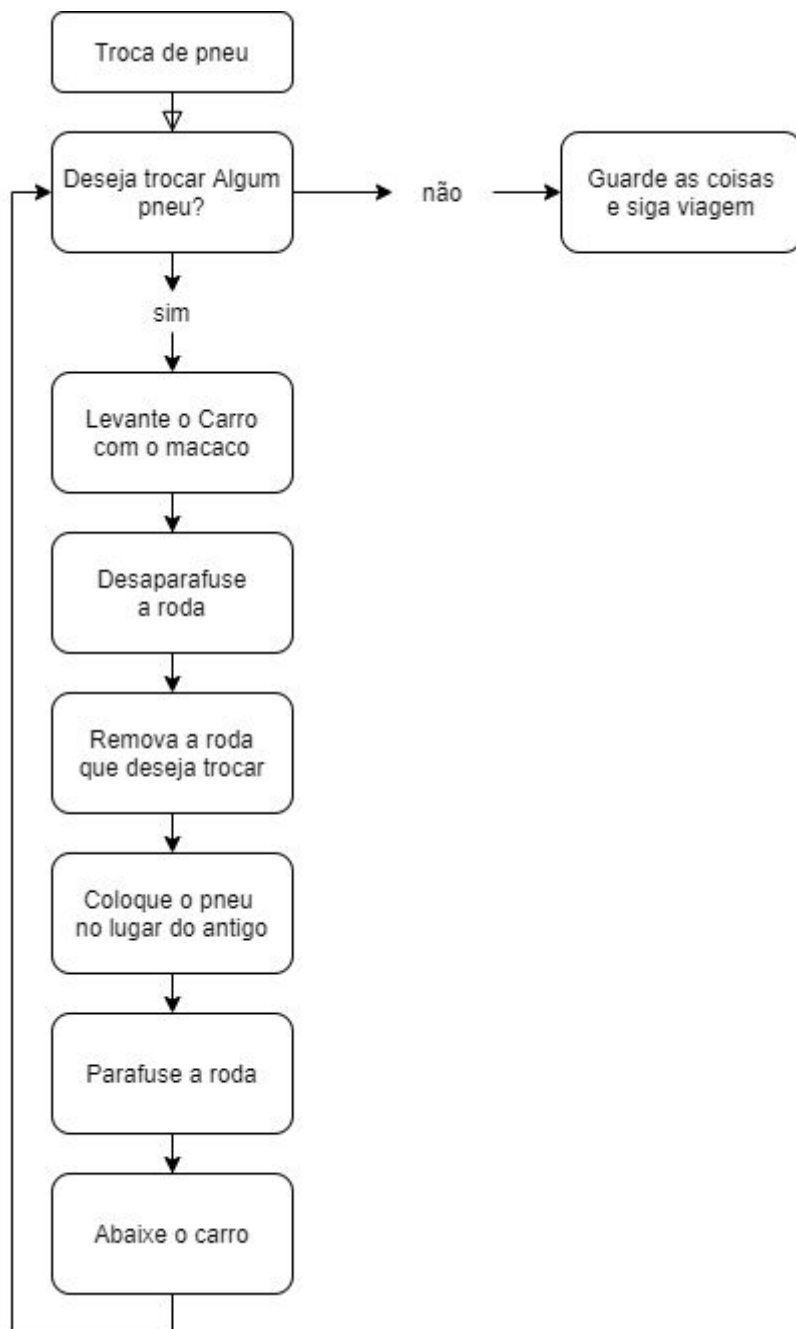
Troca de pneu

Deseja trocar Algum pneu?

não

Guarde as coisas e siga viagem

sim

Levante o Carro com o macaco

Desaparafuse a roda

Remova a roda que deseja trocar

Coloque o pneu no lugar do antigo

Parafuse a roda

Abaixe o carro